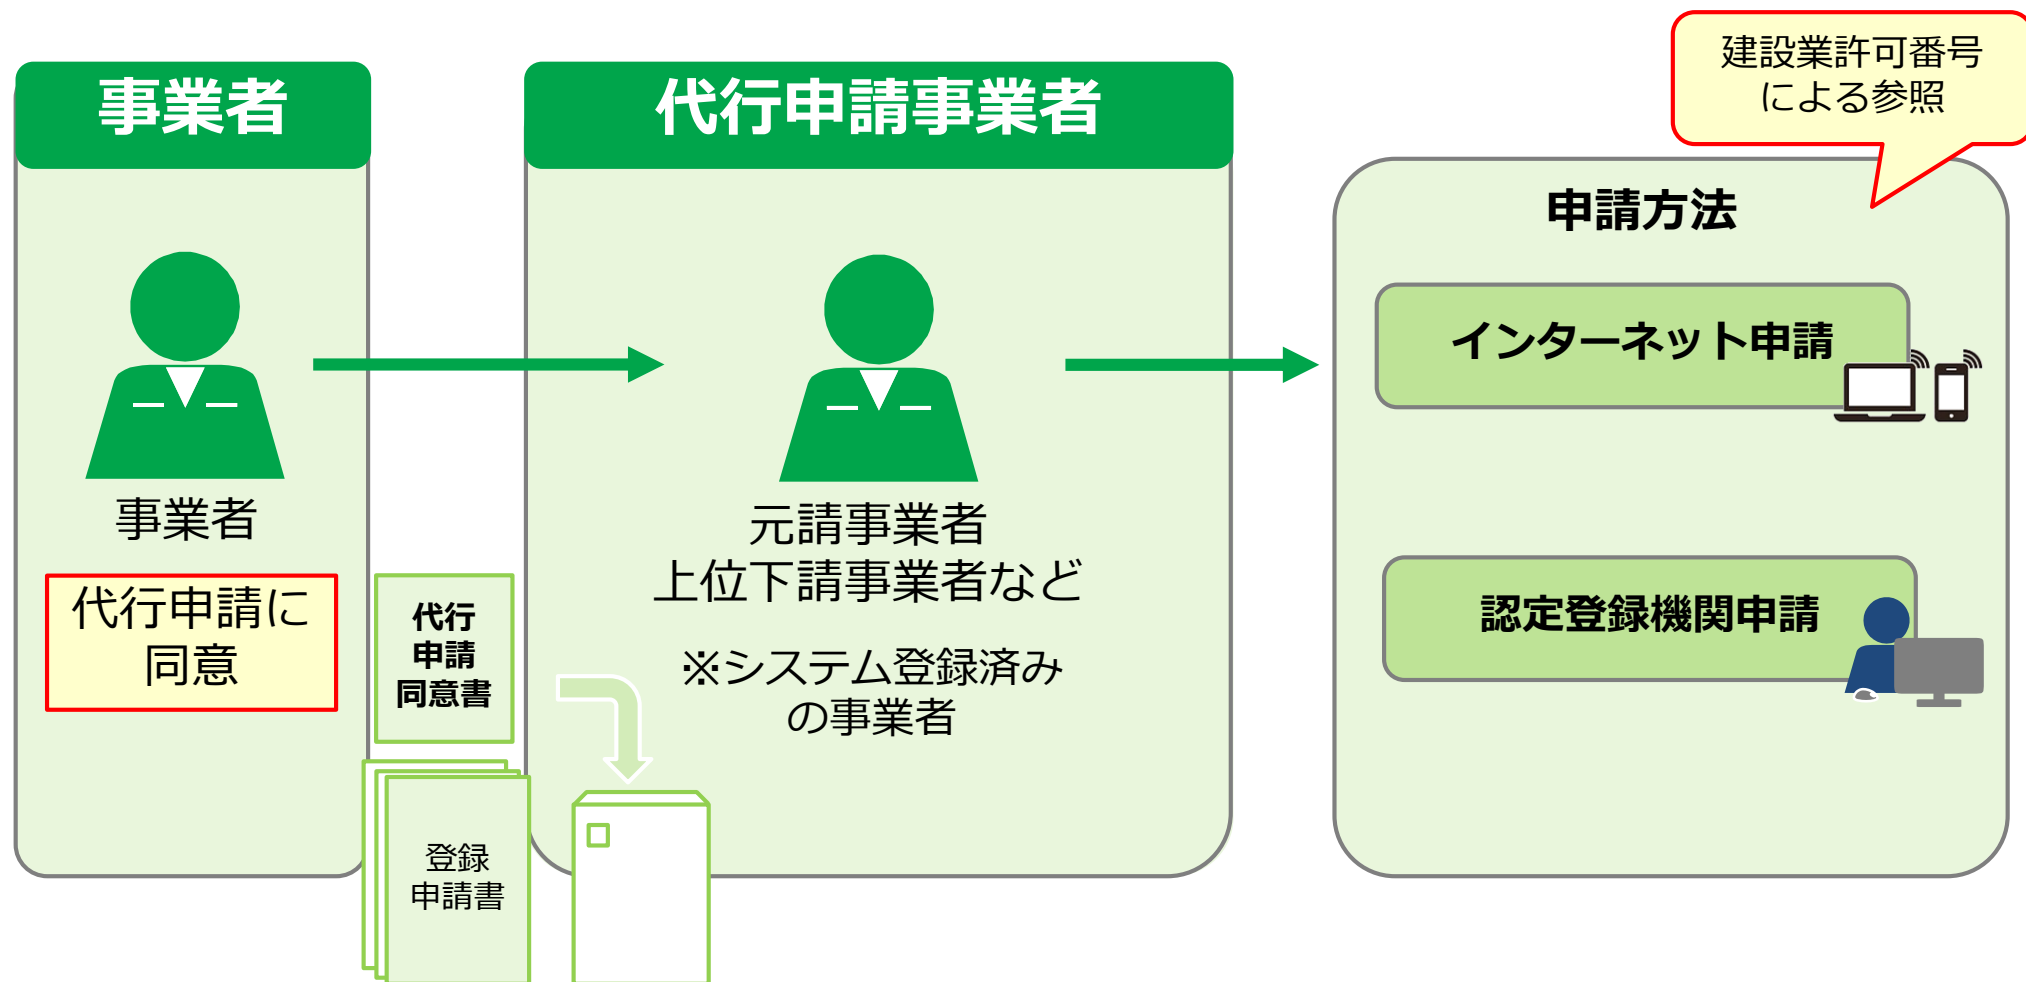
建設業許可番号
による参照

事業者

代行申請事業者

申請方法

インターネット申請

事業者

代行申請に
同意

代行
申請
同意書

元請事業者
上位下請事業者など

※システム登録済み
の事業者

認定登録機関申請

登録
申請書